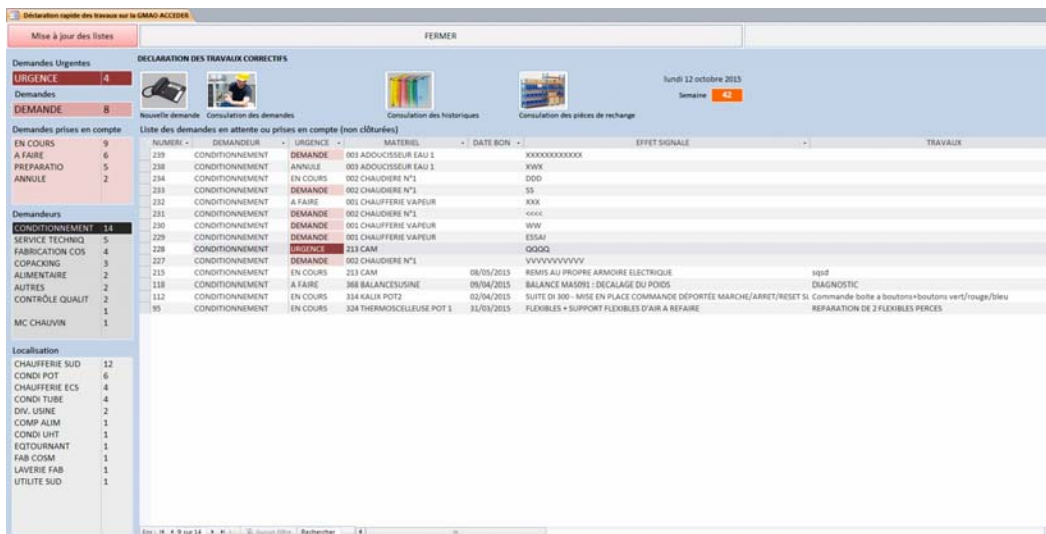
Déclaration rapide des travaux sur la GMAO ACCEDER

Mise à jour des listes

FERMER

Demandes Urgentes

| URGENCE | 4 |
|---|---|

Demandes

| DEMANDE | 8 |
|---|---|

Demandes prises en compte

| EN COURS | 9 |
|---|---|
| A FAIRE | 6 |
| PREPARATIO | 5 |
| ANNULE | 2 |

Demandeurs

| CONDITIONNEMENT | 14 |
|---|---|
| SERVICE TECHNIQ | 5 |
| FABRICATION COS | 4 |
| COPACKING | 3 |
| ALIMENTAIRE | 2 |
| AUTRES | 2 |
| CONTRÔLE QUALIT | 2 |
| | 1 |
| MC CHAUVIN | 1 |

Localisation

| CHAUFFERIE SUD | 12 |
|---|---|
| CONDI POT | 6 |
| CHAUFFERIE ECS | 4 |
| CONDI TUBE | 4 |
| DIV. USINE | 2 |
| COMP ALIM | 1 |
| CONDI UHT | 1 |
| EQTOURNANT | 1 |
| FAB COSM | 1 |
| LAVERIE FAB | 1 |
| UTILITE SUD | 1 |

DECLARATION DES TRAVAUX CORRECTIFS

Nouvelle demande Consulation des demandes

Consulation des historiques

Consulation des pièces de rechange

lundi 12 octobre 2015

Semaine 42

Liste des demandes en attente ou prises en compte (non clôturées)

| NUMERI | DEMANDEUR | URGENCE | MATERIEL | DATE BON | EFFET SIGNALE | TRAVAUX |
|---|---|---|---|---|---|---|
| 239 | CONDITIONNEMENT | DEMANDE | 003 ADOUCISSEUR EAU 1 | | XXXXXXXXXXXX | |
| 238 | CONDITIONNEMENT | ANNULE | 003 ADOUCISSEUR EAU 1 | | XWX | |
| 234 | CONDITIONNEMENT | EN COURS | 002 CHAUDIERE N°1 | | DDD | |
| 233 | CONDITIONNEMENT | DEMANDE | 002 CHAUDIERE N°1 | | SS | |
| 232 | CONDITIONNEMENT | A FAIRE | 001 CHAUFFERIE VAPEUR | | XXX | |
| 231 | CONDITIONNEMENT | DEMANDE | 002 CHAUDIERE N°1 | | <<<< | |
| 230 | CONDITIONNEMENT | DEMANDE | 001 CHAUFFERIE VAPEUR | | WW | |
| 229 | CONDITIONNEMENT | DEMANDE | 001 CHAUFFERIE VAPEUR | | ESSAI | |
| 228 | CONDITIONNEMENT | URGENCE | 213 CAM | | QQQQ | |
| 227 | CONDITIONNEMENT | DEMANDE | 002 CHAUDIERE N°1 | | VVVVVVVVVVV | |
| 215 | CONDITIONNEMENT | EN COURS | 213 CAM | 08/05/2015 | REMIS AU PROPRE ARMOIRE ELECTRIQUE | sqsd |
| 118 | CONDITIONNEMENT | A FAIRE | 368 BALANCESUSINE | 09/04/2015 | BALANCE MAS091 : DECALAGE DU POIDS | DIAGNOSTIC |
| 112 | CONDITIONNEMENT | EN COURS | 314 KALIX POT2 | 02/04/2015 | SUITE DI 300 - MISE EN PLACE COMMANDE DÉPORTÉE MARCHE/ARRET/RESET SL | Commande boite a boutons+boutons vert/rouge/bleu |
| 95 | CONDITIONNEMENT | EN COURS | 324 THERMOSCELLEUSE POT 1 | 31/03/2015 | FLEXIBLES + SUPPORT FLEXIBLES D'AIR A REFAIRE | REPARATION DE 2 FLEXIBLES PERCES |

Enr : 1 sur 14 Aucun filtre Rechercher